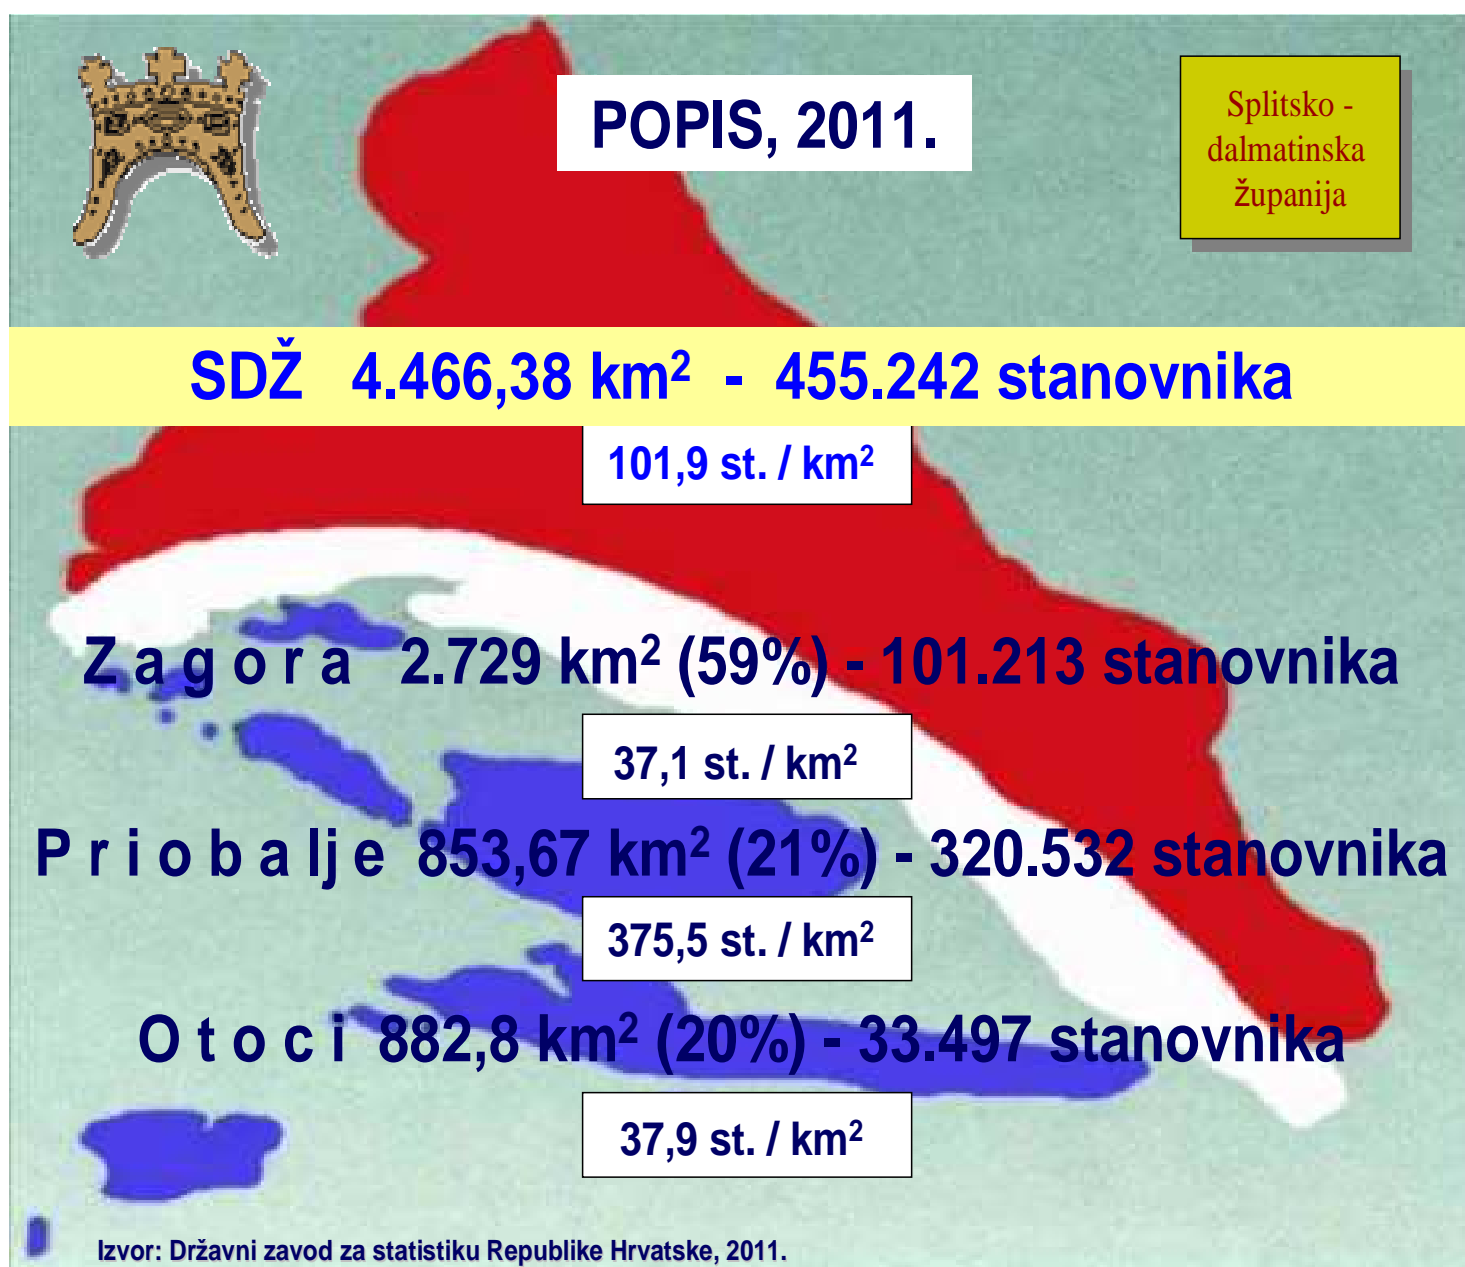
POPIS, 2011.

Splitsko - dalmatinska županija

SDŽ 4.466,38 km$^2$ - 455.242 stanovnika

101,9 st. / km$^2$

Z a g o r a 2.729 km$^2$ (59%) - 101.213 stanovnika

37,1 st. / km$^2$

P r i o b a lj e 853,67 km$^2$ (21%) - 320.532 stanovnika

375,5 st. / km$^2$

O t o c i 882,8 km$^2$ (20%) - 33.497 stanovnika

37,9 st. / km$^2$

Izvor: Državni zavod za statistiku Republike Hrvatske, 2011.